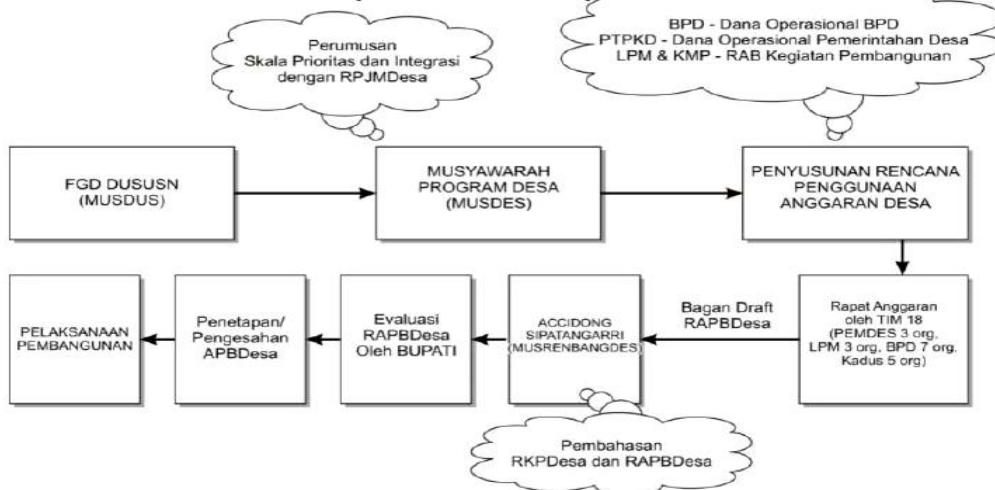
Perumusan
Skala Prioritas dan Integrasi
dengan RPJMDesa

BPD - Dana Operasional BPD
PTPKD - Dana Operasional Pemerintahan Desa
LPM & KMP - RAB Kegiatan Pembangunan

FGD DUSUSN
(MUSDUS)

MUSYAWARAH
PROGRAM DESA
(MUSDES)

PENYUSUNAN RENCANA
PENGGUNAAN
ANGGARAN DESA

Rapat Anggaran
oleh TIM 18
(PEMDES 3 org,
LPM 3 org, BPD 7 org,
Kadus 5 org)

Bagan Draft
RAPBDesa

ACCIDONG
SIPATANGARRI
(MUSRENBANGDES)

Evaluasi
RAPBDesa
Oleh BUPATI

Penetapan/
Pengesahan
APBDesa

PELAKSANAAN
PEMBANGUNAN

Pembahasan
RKPDesa dan RAPBDesa